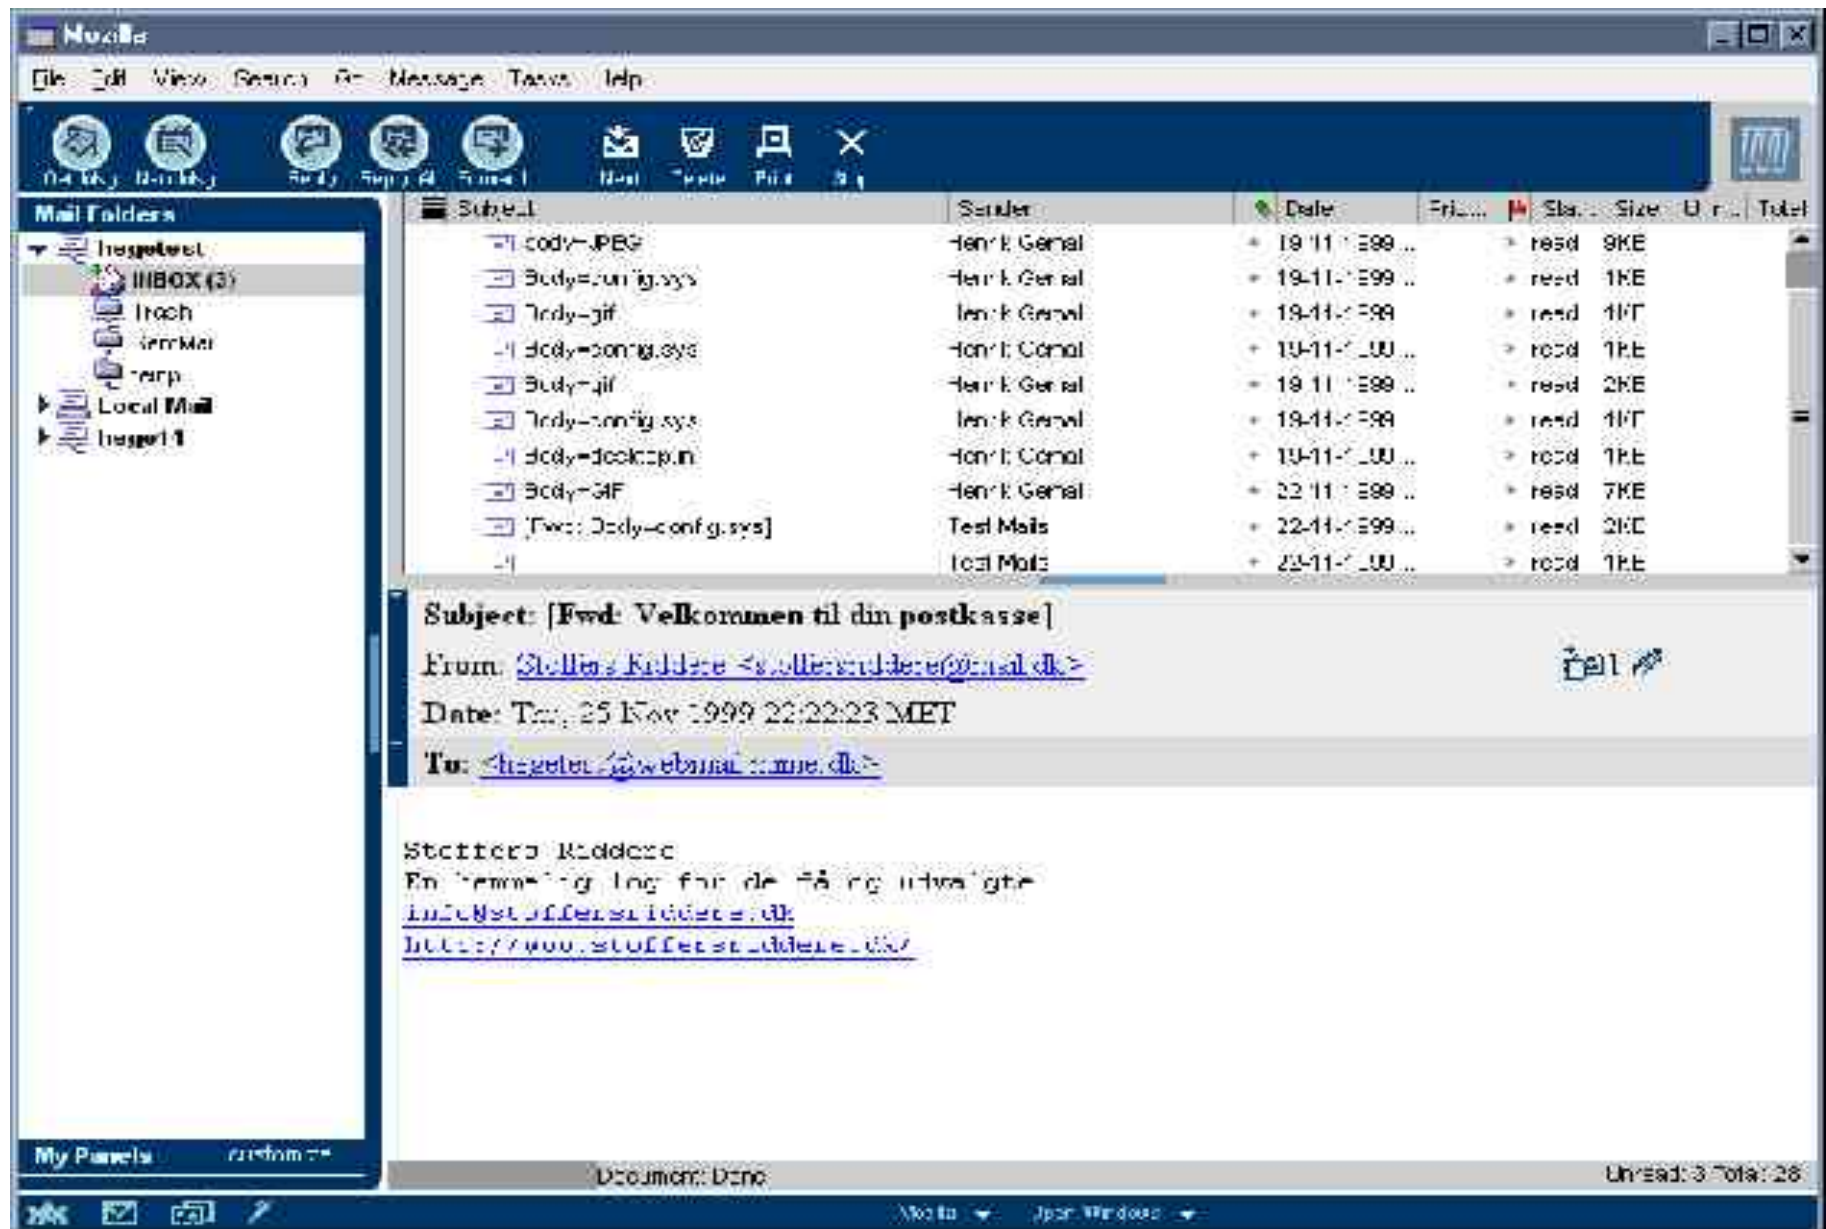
Mozilla

File Edit View Search Go Message Tasks Help

Get Msg New Msg Reply Reply All Forward Next Delete Print Stop

Mail Folders

hegetest
INBOX (3)
Trash
SentMail
temp
Local Mail
hegert1

| Subject | Sender | Date | Priority | Status | Size | Unread | Total |
|---|---|---|---|---|---|---|---|
| Body=JPEG | Henrik Gemal | 19-11-1999 ... | | read | 9KB | | |
| Body=config.sys | Henrik Gemal | 19-11-1999 ... | | read | 1KB | | |
| Body=gif | Henrik Gemal | 19-11-1999 | | read | 1KB | | |
| Body=config.sys | Henrik Gemal | 19-11-1999 ... | | read | 1KB | | |
| Body=gif | Henrik Gemal | 19-11-1999 ... | | read | 2KB | | |
| Body=config.sys | Henrik Gemal | 19-11-1999 | | read | 1KB | | |
| Body=desktop.ini | Henrik Gemal | 19-11-1999 ... | | read | 1KB | | |
| Body=GIF | Henrik Gemal | 22-11-1999 ... | | read | 7KB | | |
| [Fwd: Body=config.sys] | Test Mails | 22-11-1999 ... | | read | 2KB | | |
| | Test Mails | 23-11-1999 ... | | read | 1KB | | |

Subject: [Fwd: Velkommen til din postkasse]

From: Steffens Riddere <steffensriddere@mail.dk>

Date: Thu, 25 Nov 1999 22:22:23 MET

To: <hegetest@webmail.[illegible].dk>

Steffens Riddere
En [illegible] for de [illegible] udvalgte
info@steffensriddere.dk
http://www.steffensriddere.dk/

My Panels customize

Document: Done

Unread: 3 Total: 28

Mozilla Open Windows